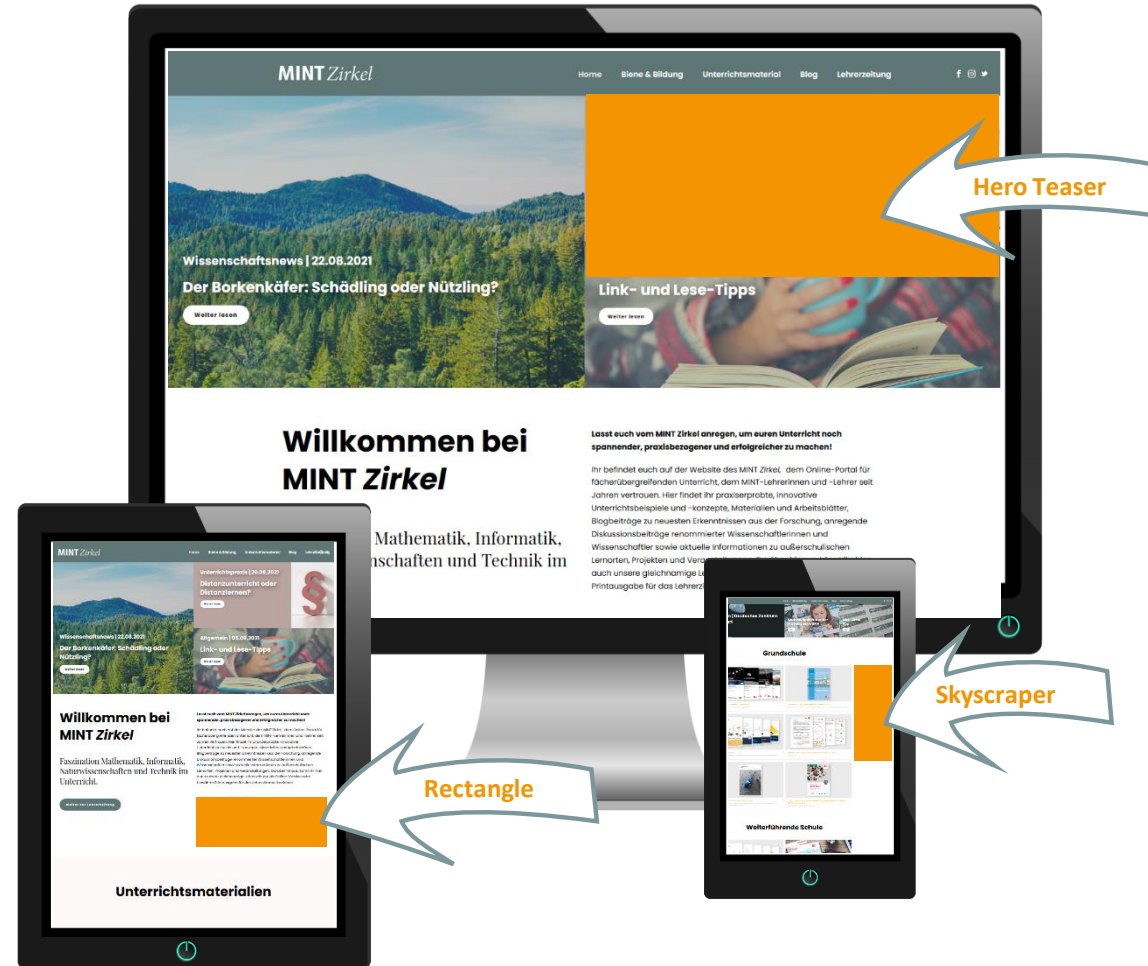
MINT Zirkel

Home Biene & Bildung Unterrichtsmaterial Blog Lehrerzeitung

Wissenschaftsnews | 22.08.2021

Der Borkenkäfer: Schädling oder Nützling?

Weiter lesen

Link- und Lese-Tipps

Weiter lesen

Hero Teaser

Willkommen bei MINT Zirkel

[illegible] Mathematik, Informatik, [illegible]nschaften und Technik im

Lasst euch vom MINT Zirkel anregen, um euren Unterricht noch spannender, praxisbezogener und erfolgreicher zu machen!

Ihr befindet euch auf der Website des MINT Zirkel, dem Online-Portal für fächerübergreifenden Unterricht, dem MINT-Lehrerinnen und -Lehrer seit Jahren vertrauen. Hier findet ihr praxiserprobte, innovative Unterrichtsbeispiele und -konzepte, Materialien und Arbeitsblätter, Blogbeiträge zu neuesten Erkenntnissen aus der Forschung, anregende Diskussionsbeiträge renommierter Wissenschaftlerinnen und Wissenschaftler sowie aktuelle Informationen zu außerschulischen Lernorten, Projekten und Vera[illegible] auch unsere gleichnamige Le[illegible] Printausgabe für das Lehrerzi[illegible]

MINT Zirkel

Unterrichtspraxis | 20.08.2021

Distanzunterricht oder Distanzlernen?

Wissenschaftsnews | 22.08.2021

Der Borkenkäfer: Schädling oder Nützling?

Allgemein | 05.08.2021

Link- und Lese-Tipps

Willkommen bei MINT Zirkel

Faszination Mathematik, Informatik, Naturwissenschaften und Technik im Unterricht.

Unterrichtsmaterialien

Rectangle

Grundschule

Weiterführende Schule

Skyscraper